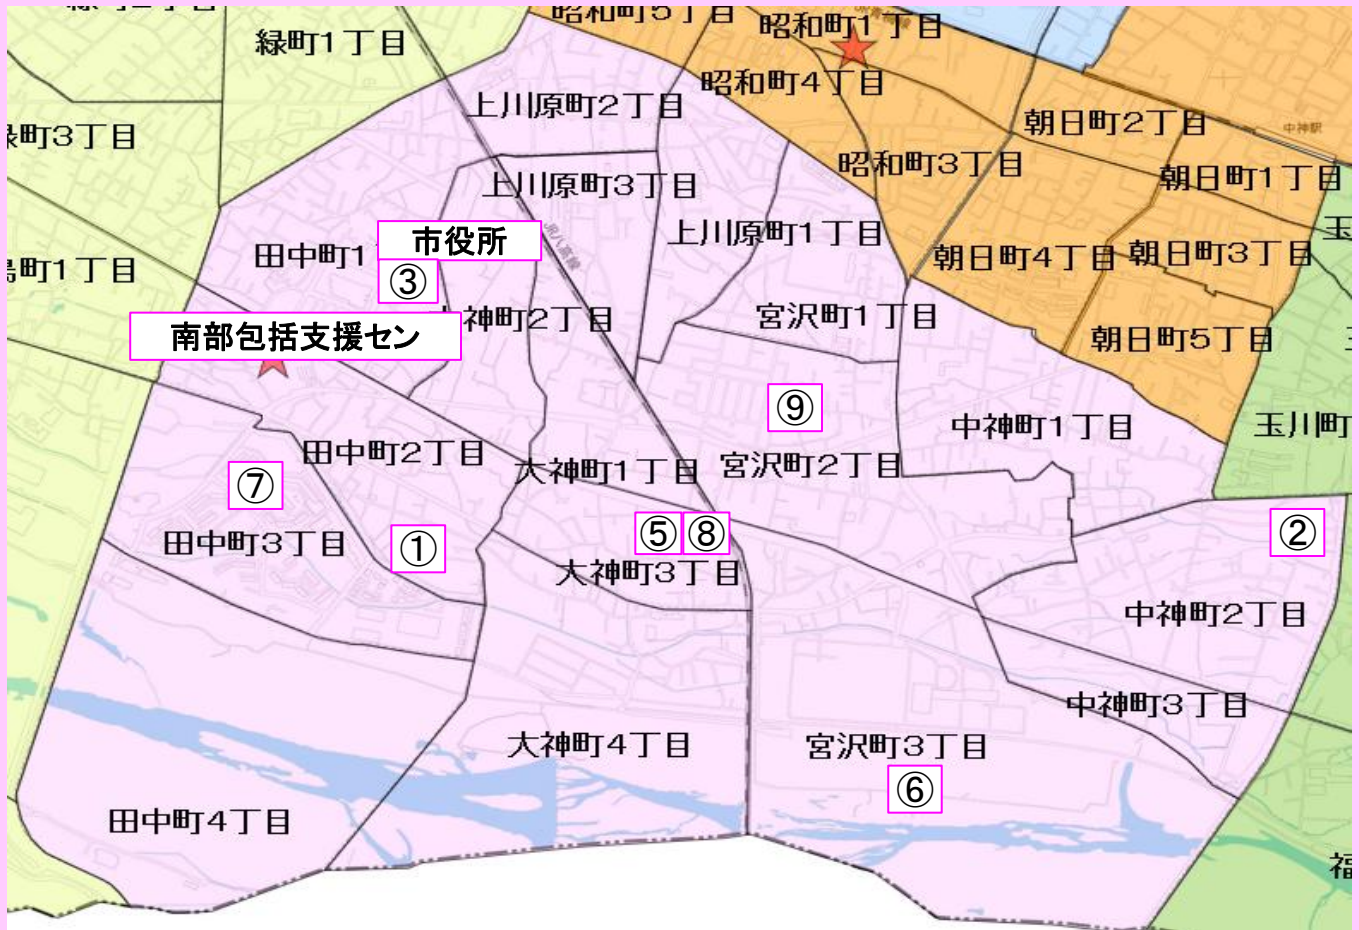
緑町1丁目
昭和町5丁目
昭和町1丁目
昭和町4丁目
上川原町2丁目
町3丁目
朝日町2丁目
中神駅
昭和町3丁目
朝日町1丁目
上川原町3丁目
上川原町1丁目
玉
市役所
田中町1
朝日町4丁目
朝日町3丁目
町1丁目
③
神町2丁目
宮沢町1丁目
南部包括支援セン
朝日町5丁目
⑨
中神町1丁目
玉川町
田中町2丁目
大神町1丁目
宮沢町2丁目
⑦
⑤
⑧
②
田中町3丁目
①
大神町3丁目
中神町2丁目
中神町3丁目
大神町4丁目
宮沢町3丁目
⑥
田中町4丁目
福